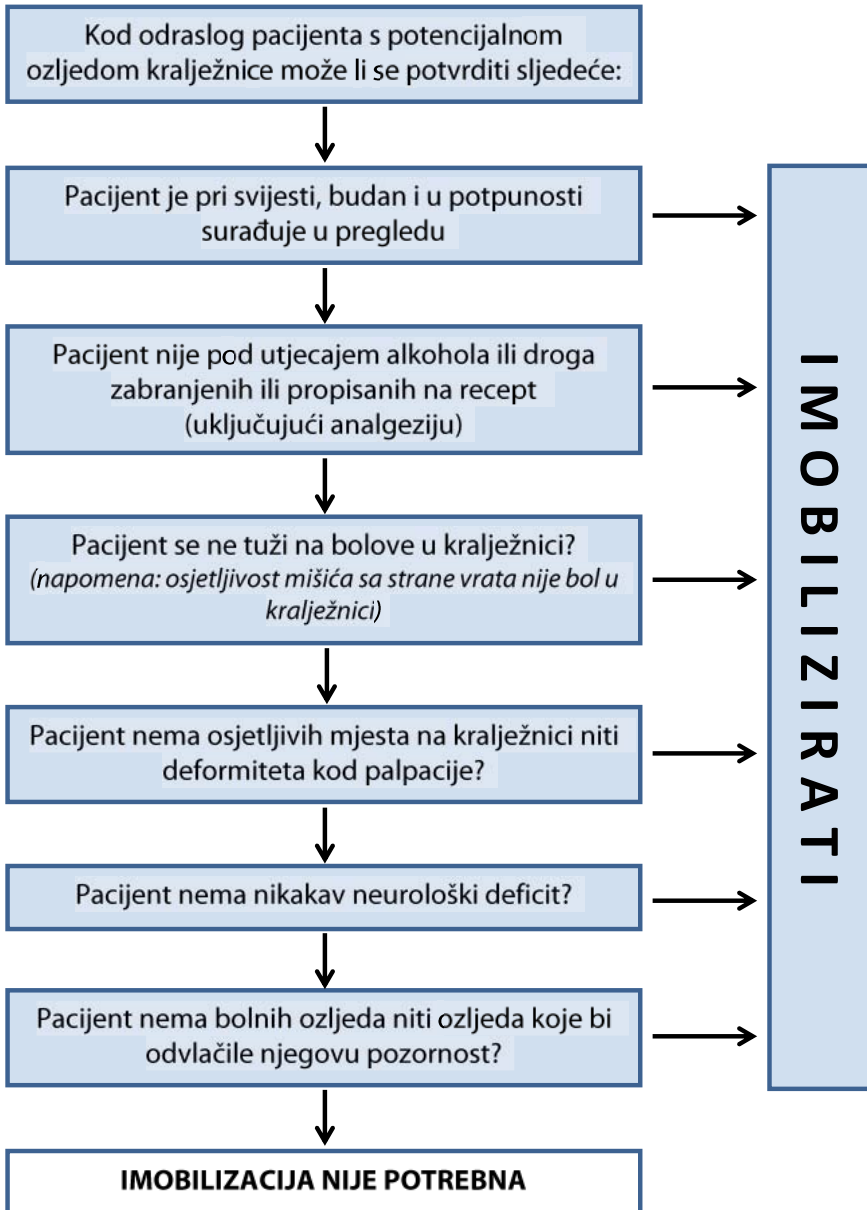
Kod odraslog pacijenta s potencijalnom ozljedom kralježnice može li se potvrditi sljedeće:

Pacijent je pri svijesti, budan i u potpunosti surađuje u pregledu

Pacijent nije pod utjecajem alkohola ili droga zabranjenih ili propisanih na recept (uključujući analgeziju)

Pacijent se ne tuži na bolove u kralježnici? *(napomena: osjetljivost mišića sa strane vrata nije bol u kralježnici)*

Pacijent nema osjetljivih mjesta na kralježnici niti deformiteta kod palpacije?

Pacijent nema nikakav neurološki deficit?

Pacijent nema bolnih ozljeda niti ozljeda koje bi odvlačile njegovu pozornost?

IMOBILIZACIJA NIJE POTREBNA

IMOBILIZIRATI